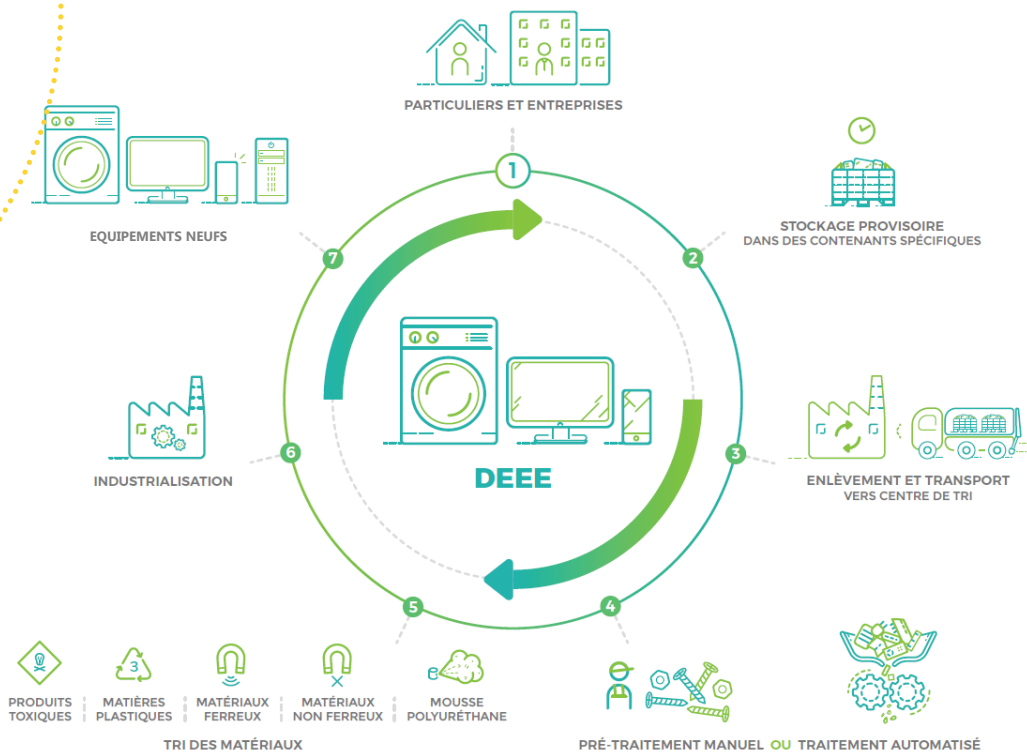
PARTICULIERS ET ENTREPRISES

1

STOCKAGE PROVISOIRE
DANS DES CONTENANTS SPÉCIFIQUES

2

ENLÈVEMENT ET TRANSPORT
VERS CENTRE DE TRI

3

4

PRÉ-TRAITEMENT MANUEL OU TRAITEMENT AUTOMATISÉ

5

PRODUITS TOXIQUES

3

MATIÈRES PLASTIQUES

MATÉRIAUX FERREUX

MATÉRIAUX NON FERREUX

MOUSSE POLYURÉTHANE

TRI DES MATÉRIAUX

6

INDUSTRIALISATION

7

EQUIPEMENTS NEUFS

DEEE